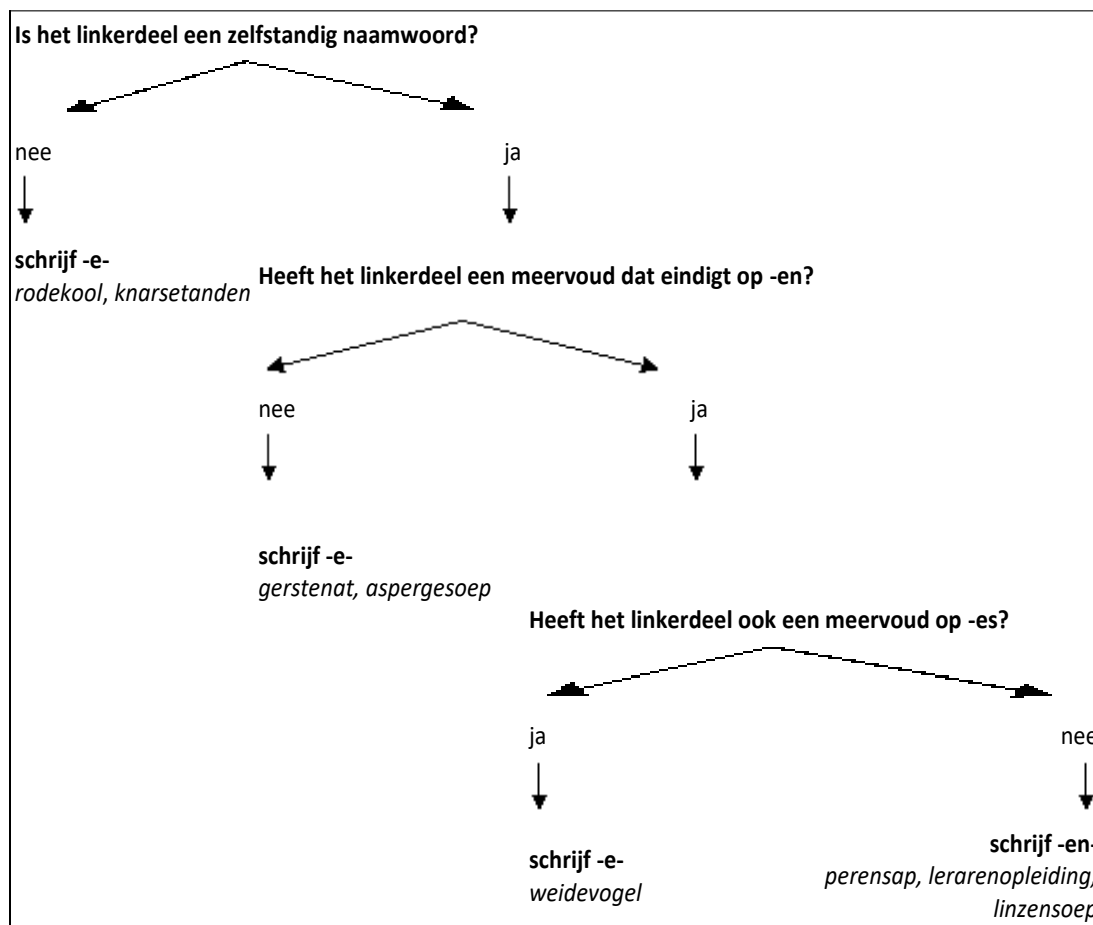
**Is het linkerdeel een zelfstandig naamwoord?**

nee

ja

**schrijf -e-**
*rodekool*, *knarsetanden*

**Heeft het linkerdeel een meervoud dat eindigt op -en?**

nee

ja

**schrijf -e-**
*gerstenat, aspergesoep*

**Heeft het linkerdeel ook een meervoud op -es?**

ja

nee

**schrijf -e-**
*weidevogel*

**schrijf -en-**
*perensap, lerarenopleiding, linzensoep*